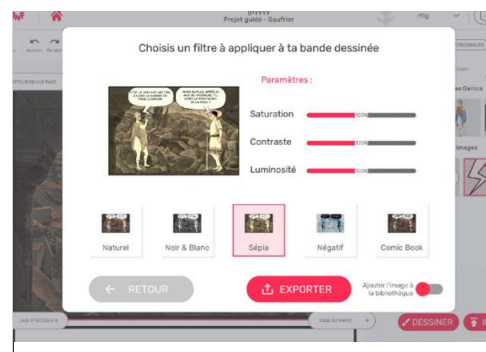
Projet guidé - Gauffrier

Choisis un filtre à appliquer à ta bande dessinée

Paramètres :

Saturation

Contraste

Luminosité

Naturel

Noir & Blanc

Sépia

Négatif

Comic Book

RETOUR

EXPORTER

Ajouter l'image à la bibliothèque

DESSINER